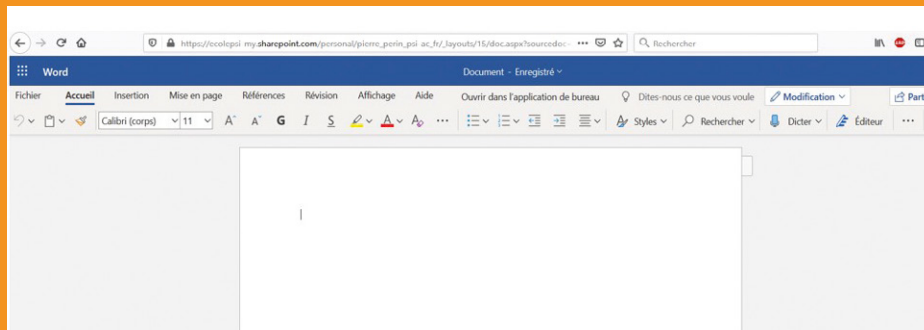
https://ecolepsi my.sharepoint.com/personal/pierre_perin_psi ac_fr/_layouts/15/doc.aspx?sourcedoc
Rechercher

Word
Document - Enregistré

Fichier Accueil Insertion Mise en page Références Révision Affichage Aide Ouvrir dans l'application de bureau Dites-nous ce que vous voule Modification Part

Calibri (corps) 11 A A G I S A Styles Rechercher Dicter Éditeur